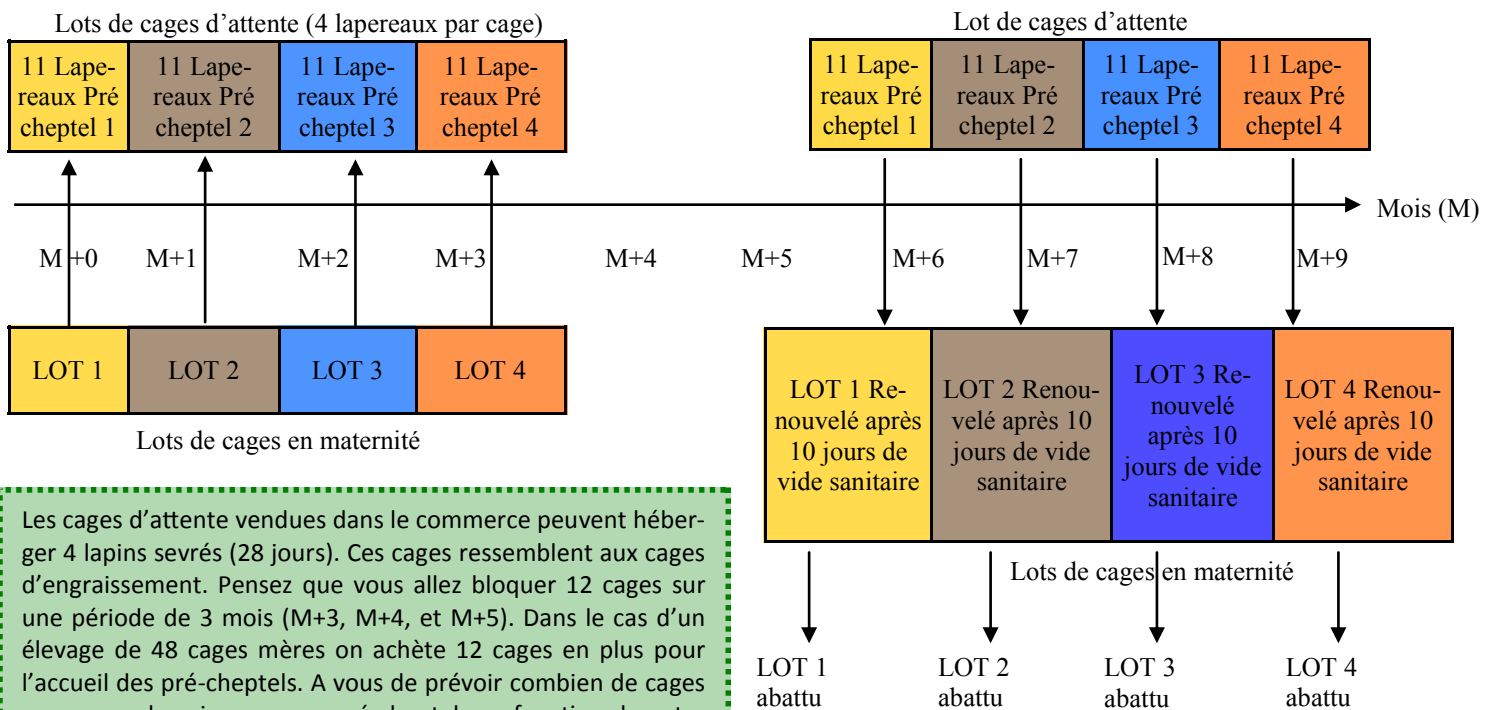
Lots de cages d'attente (4 lapereaux par cage)

| 11 Lapereaux Pré cheptel 1 | 11 Lapereaux Pré cheptel 2 | 11 Lapereaux Pré cheptel 3 | 11 Lapereaux Pré cheptel 4 |
|---|---|---|---|

Lot de cages d'attente

| 11 Lapereaux Pré cheptel 1 | 11 Lapereaux Pré cheptel 2 | 11 Lapereaux Pré cheptel 3 | 11 Lapereaux Pré cheptel 4 |
|---|---|---|---|

Mois (M)

M+0 M+1 M+2 M+3 M+4 M+5 M+6 M+7 M+8 M+9

| LOT 1 | LOT 2 | LOT 3 | LOT 4 |
|---|---|---|---|

Lots de cages en maternité

| LOT 1 Renouvelé après 10 jours de vide sanitaire | LOT 2 Renouvelé après 10 jours de vide sanitaire | LOT 3 Renouvelé après 10 jours de vide sanitaire | LOT 4 Renouvelé après 10 jours de vide sanitaire |
|---|---|---|---|

Lots de cages en maternité

LOT 1 abattu

LOT 2 abattu

LOT 3 abattu

LOT 4 abattu

Les cages d'attente vendues dans le commerce peuvent héberger 4 lapins sevrés (28 jours). Ces cages ressemblent aux cages d'engraissement. Pensez que vous allez bloquer 12 cages sur une période de 3 mois (M+3, M+4, et M+5). Dans le cas d'un élevage de 48 cages mères on achète 12 cages en plus pour l'accueil des pré-cheptels. A vous de prévoir combien de cages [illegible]